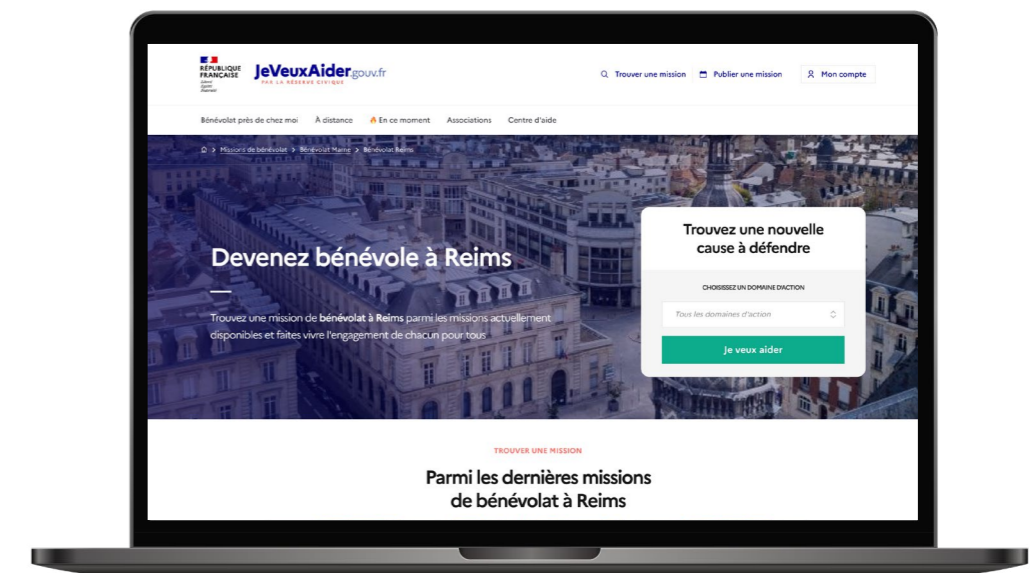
RÉPUBLIQUE FRANÇAISE
Liberté Égalité Fraternité

JeVeuxAider.gouv.fr
PAR LA RÉSERVE CIVIQUE

Trouver une mission
Publier une mission
Mon compte

Bénévolat près de chez moi
À distance
En ce moment
Associations
Centre d'aide

Missions de bénévolat > Bénévolat Marne > Bénévolat Reims

Devenez bénévole à Reims

Trouvez une mission de bénévolat à Reims parmi les missions actuellement disponibles et faites vivre l'engagement de chacun pour tous

Trouvez une nouvelle cause à défendre

CHOISISSEZ UN DOMAINE D'ACTION

Tous les domaines d'action

Je veux aider

TROUVER UNE MISSION

Parmi les dernières missions de bénévolat à Reims